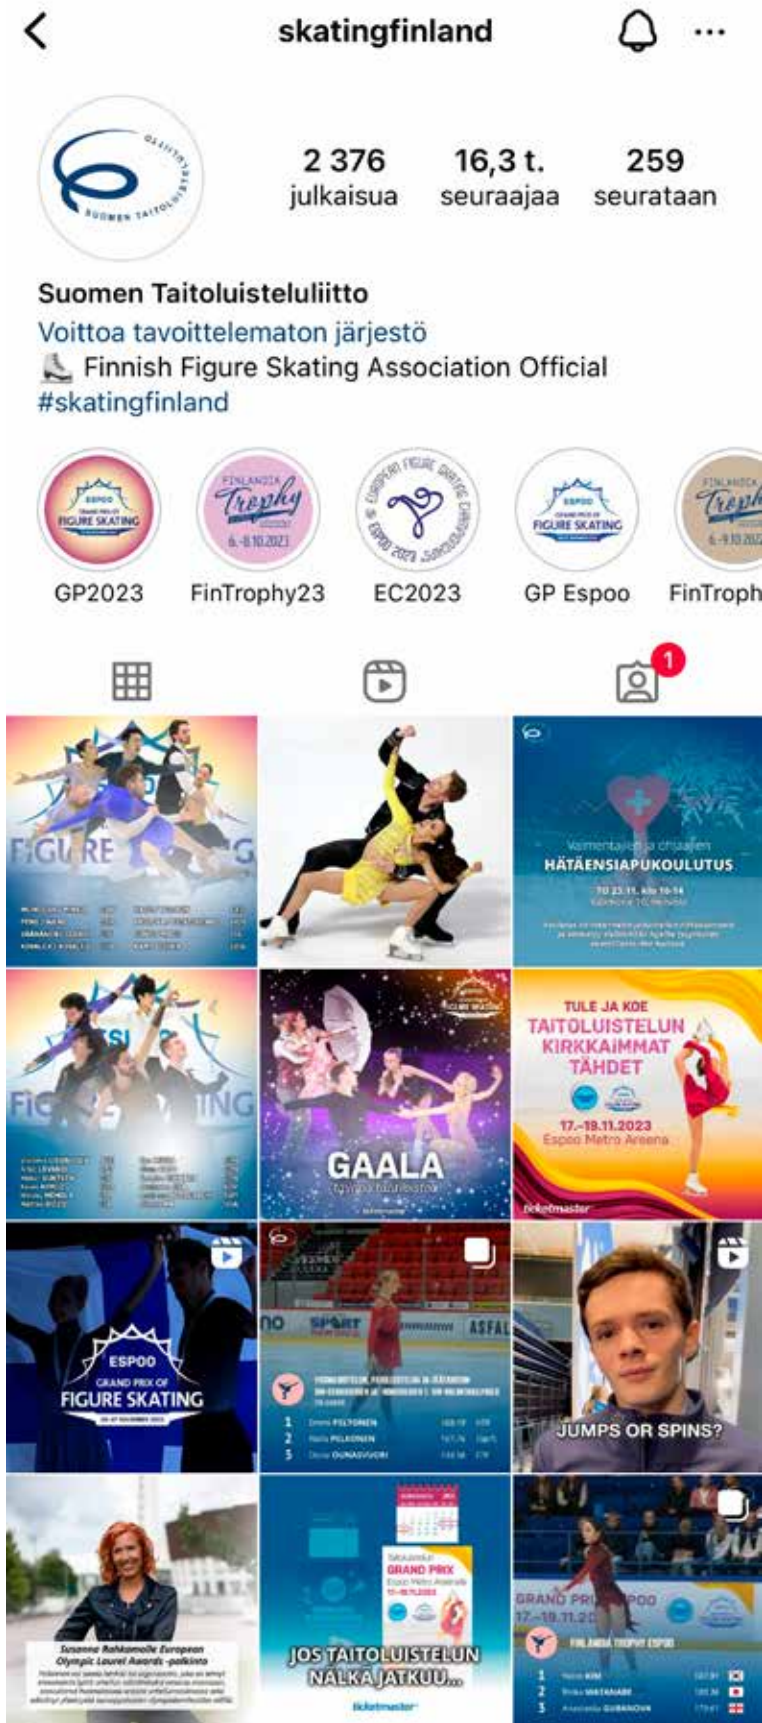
skatingfinland

2 376 julkaisua
16,3 t. seuraajaa
259 seurataan

Suomen Taitoluisteluliitto
Voittoa tavoittelematon järjestö
⛸ Finnish Figure Skating Association Official
#skatingfinland

GP2023
FinTrophy23
EC2023
GP Espoo
FinTroph

1

FIGURE SKATING

Valmentajien ja ohjaajien
HÄTÄENSIAPUKOULUTUS

FIGURE SKATING

GAALA

TULE JA KOE TAITOLUISTELUN KIRKKAIMMAT TÄHDET
17.–19.11.2023
Espoo Metro Areena
ticketmaster

ESPOO
GRAND PRIX OF
FIGURE SKATING

1 Emmi PELTONEN
2 Nella PELKONEN
3 Olivia OUNASVUORI

JUMPS OR SPINS?

Susanna Rahkamolle European Olympic Laurel Awards -palkinto

GRAND PRIX
JOS TAITOLUISTELUN NÄLKÄ JATKUU...
ticketmaster

GRAND PRIX ESPOO
17.–19.11.20
FINLANDIA TROPHY ESPOO
1 Haein KIM
2 Rinka WATANABE
3 Anastasiia GUBANOVA